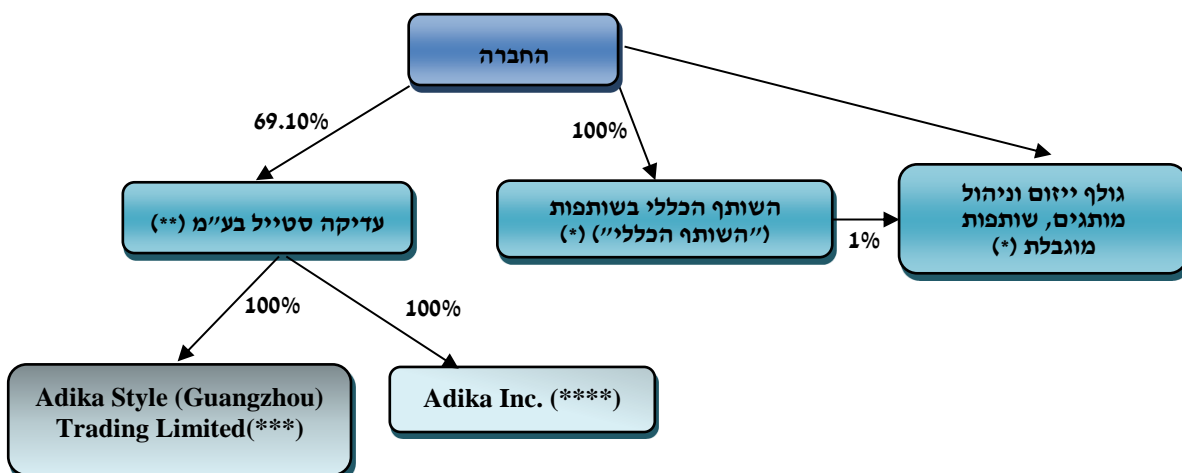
החברה

69.10%

100%

עדיקה סטייל בע"מ (**)

השותף הכללי בשותפות ("השותף הכללי") (*)

1%

גולף ייזום וניהול מותגים, שותפות מוגבלת (*)

100%

100%

Adika Style (Guangzhou) Trading Limited(***)

Adika Inc. (****)